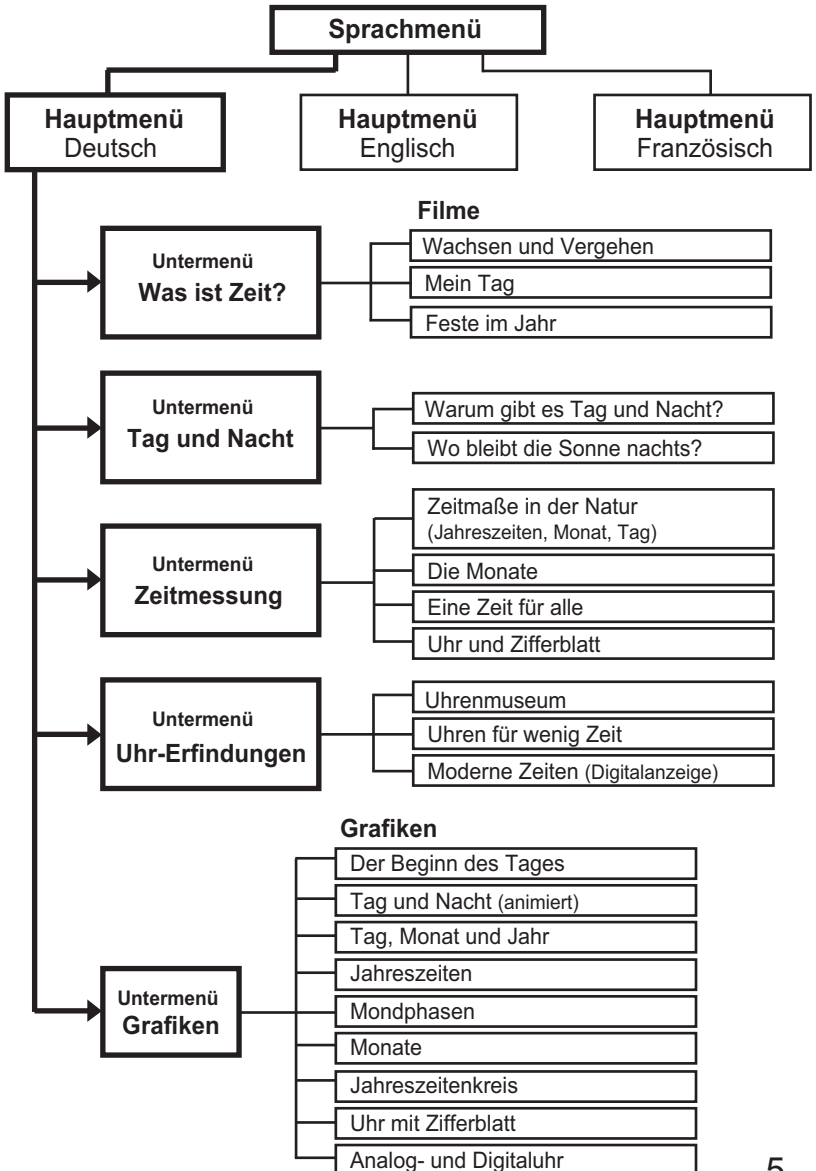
Sprachmenü

Hauptmenü
Deutsch

Hauptmenü
Englisch

Hauptmenü
Französisch

Filme

Untermenü
Was ist Zeit?

Wachsen und Vergehen
Mein Tag
Feste im Jahr

Untermenü
Tag und Nacht

Warum gibt es Tag und Nacht?
Wo bleibt die Sonne nachts?

Untermenü
Zeitmessung

Zeitmaße in der Natur (Jahreszeiten, Monat, Tag)
Die Monate
Eine Zeit für alle
Uhr und Zifferblatt

Untermenü
Uhr-Erfindungen

Uhrenmuseum
Uhren für wenig Zeit
Moderne Zeiten (Digitalanzeige)

Grafiken

Untermenü
Grafiken

Der Beginn des Tages
Tag und Nacht (animiert)
Tag, Monat und Jahr
Jahreszeiten
Mondphasen
Monate
Jahreszeitenkreis
Uhr mit Zifferblatt
Analog- und Digitaluhr

5